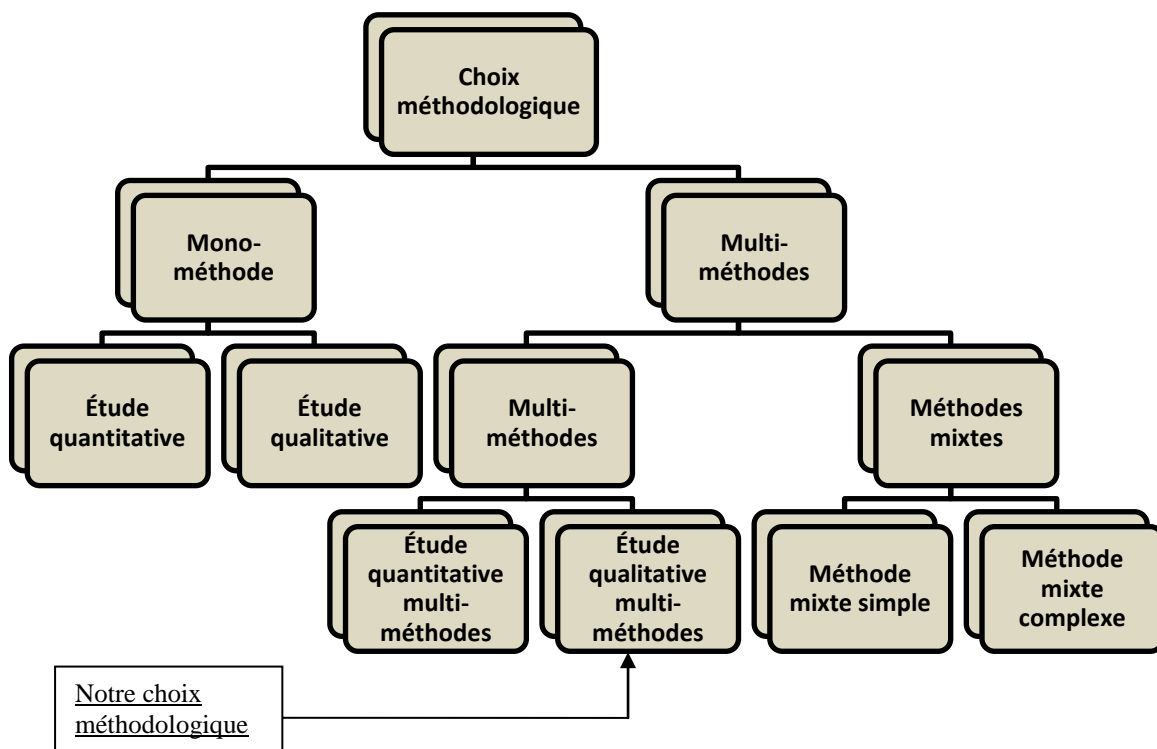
Choix méthodologique

Mono-méthode

Multi-méthodes

Étude quantitative

Étude qualitative

Multi-méthodes

Méthodes mixtes

Étude quantitative multi-méthodes

Étude qualitative multi-méthodes

Méthode mixte simple

Méthode mixte complexe

Notre choix méthodologique